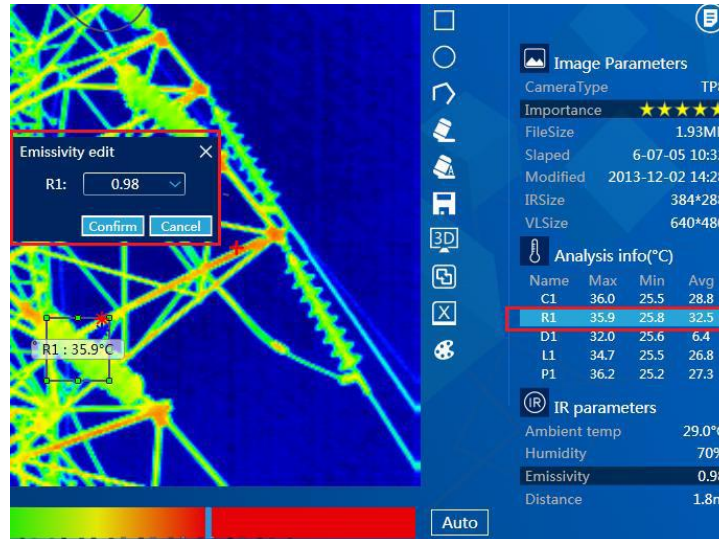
Emissivity edit

R1: 0.98

Confirm Cancel

R1 : 35.9°C

Image Parameters

| | |
|---|---|
| CameraType | TP |
| Importance | ★★★★ |
| FileSize | 1.93M |
| Slaped | 6-07-05 10:3 |
| Modified | 2013-12-02 14:2 |
| IRSize | 384*28 |
| VLSize | 640*48 |

Analysis info(°C)

| Name | Max | Min | Avg |
|---|---|---|---|
| C1 | 36.0 | 25.5 | 28.8 |
| R1 | 35.9 | 25.8 | 32.5 |
| D1 | 32.0 | 25.6 | 6.4 |
| L1 | 34.7 | 25.5 | 26.8 |
| P1 | 36.2 | 25.2 | 27.3 |

IR parameters

| | |
|---|---|
| Ambient temp | 29.0° |
| Humidity | 70 |
| Emissivity | 0.9 |
| Distance | 1.8 |

3D

Auto